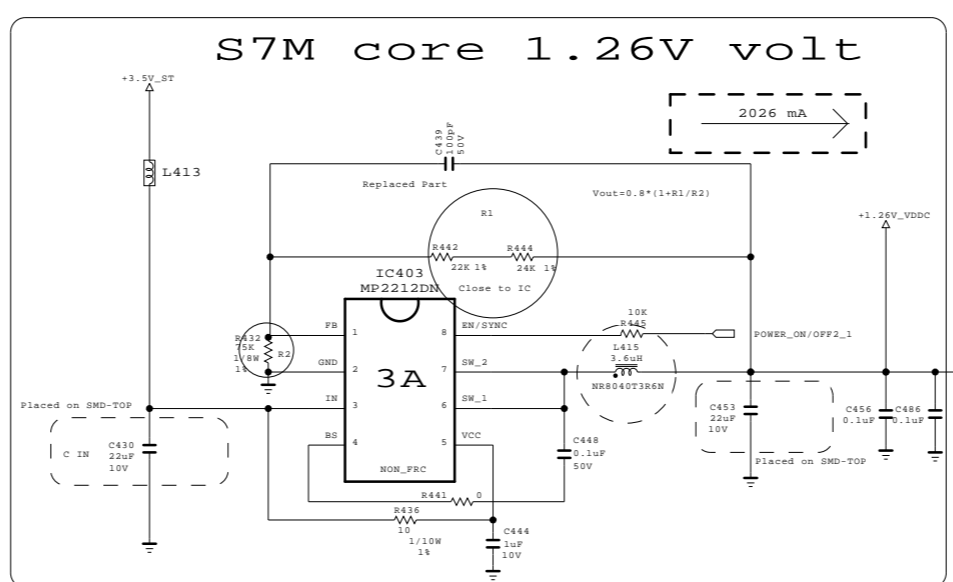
S7M core 1.26V volt

+3.5V_ST

2026 mA

C439
100pF
50V

L413

Replaced Part

Vout=0.8*(1+R1/R2)

R1

+1.26V_VDDC

R442
22K 1%

R444
24K 1%

IC403
MP2212DN

Close to IC

10K
R445

R432
75K
1/8W
1%

R2

FB 1
GND 2
IN 3
BS 4

8 EN/SYNC
7 SW_2
6 SW_1
5 VCC

3A

NON_FRC

POWER_ON/OFF2_1

L415
3.6uH

NR8040T3R6N

Placed on SMD-TOP

C IN

C430
22uF
10V

C448
0.1uF
50V

C453
22uF
10V

C456
0.1uF

C486
0.1uF

Placed on SMD-TOP

R441 0

R436
10
1/10W
1%

C444
1uF
10V